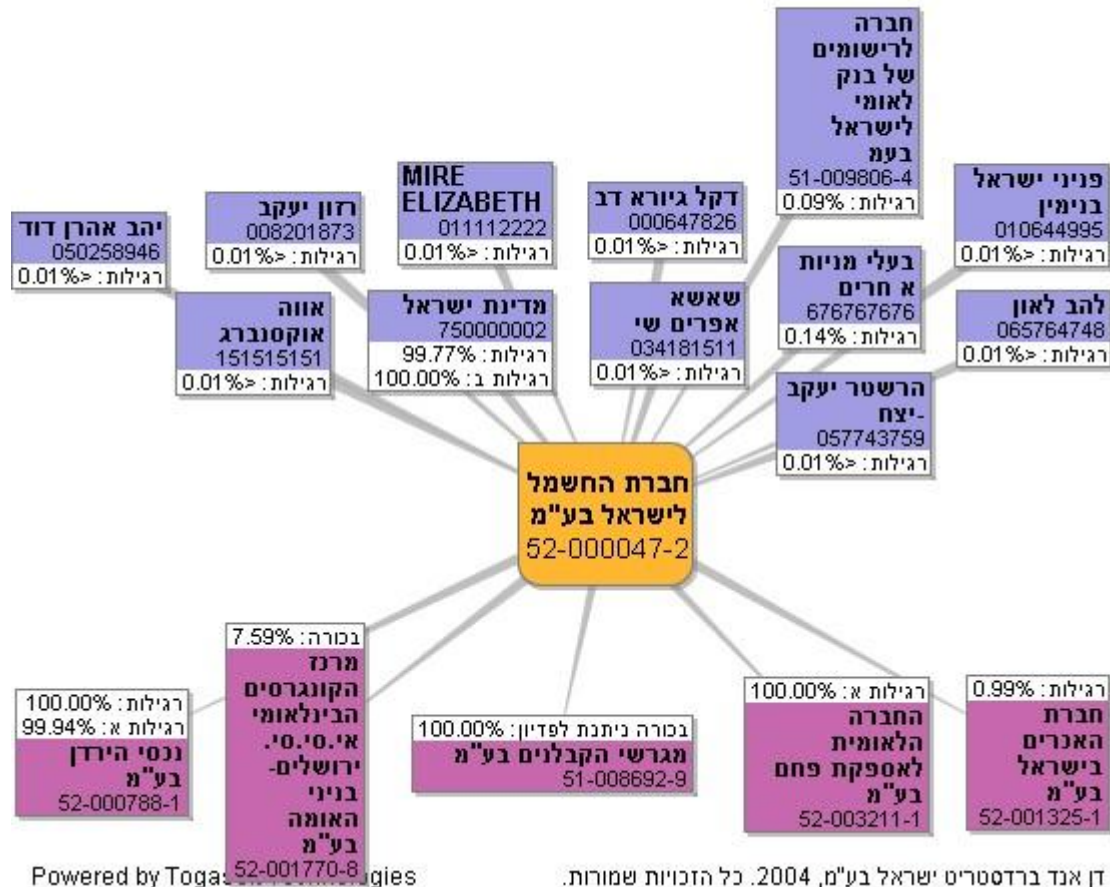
יהב אהרן דוד
050258946
רגילות : <0.01%

רזון יעקב
008201873
רגילות : <0.01%

MIRE ELIZABETH
011112222
רגילות : <0.01%

דקל גיורא דב
000647826
רגילות : <0.01%

חברה לרישומים של בנק לאומי לישראל בעמ
51-009806-4
רגילות : 0.09%

פיניי ישראל בנימין
010644995
רגילות : <0.01%

אווה אוקסנברג
151515151
רגילות : <0.01%

מדינת ישראל
750000002
רגילות : 99.77%
רגילות ב : 100.00%

שאשא אפרים שי
034181511
רגילות : <0.01%

בעלי מניות א חרים
676767676
רגילות : 0.14%

להב לאון
065764748
רגילות : <0.01%

הרשטר יעקב -יצח
057743759
רגילות : <0.01%

חברת החשמל לישראל בע"מ
52-000047-2

רגילות : 100.00%
רגילות א : 99.94%
נכסי הירדן בע"מ
52-000788-1

בכורה : 7.59%
מרכז הקונגרסים הבינלאומי אי.סי.סי. ירושלים- בניני האומה בע"מ
52-001770-8

בכורה ניתנת לפדיון : 100.00%
מגרשי הקבלנים בע"מ
51-008692-9

רגילות א : 100.00%
החברה הלאומית לאספקת פחם בע"מ
52-003211-1

רגילות : 0.99%
חברת האכרים בישראל בע"מ
52-001325-1

Powered by Toga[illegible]gies

דן אנד ברדסטריט ישראל בע"מ, 2004. כל הזכויות שמורות.